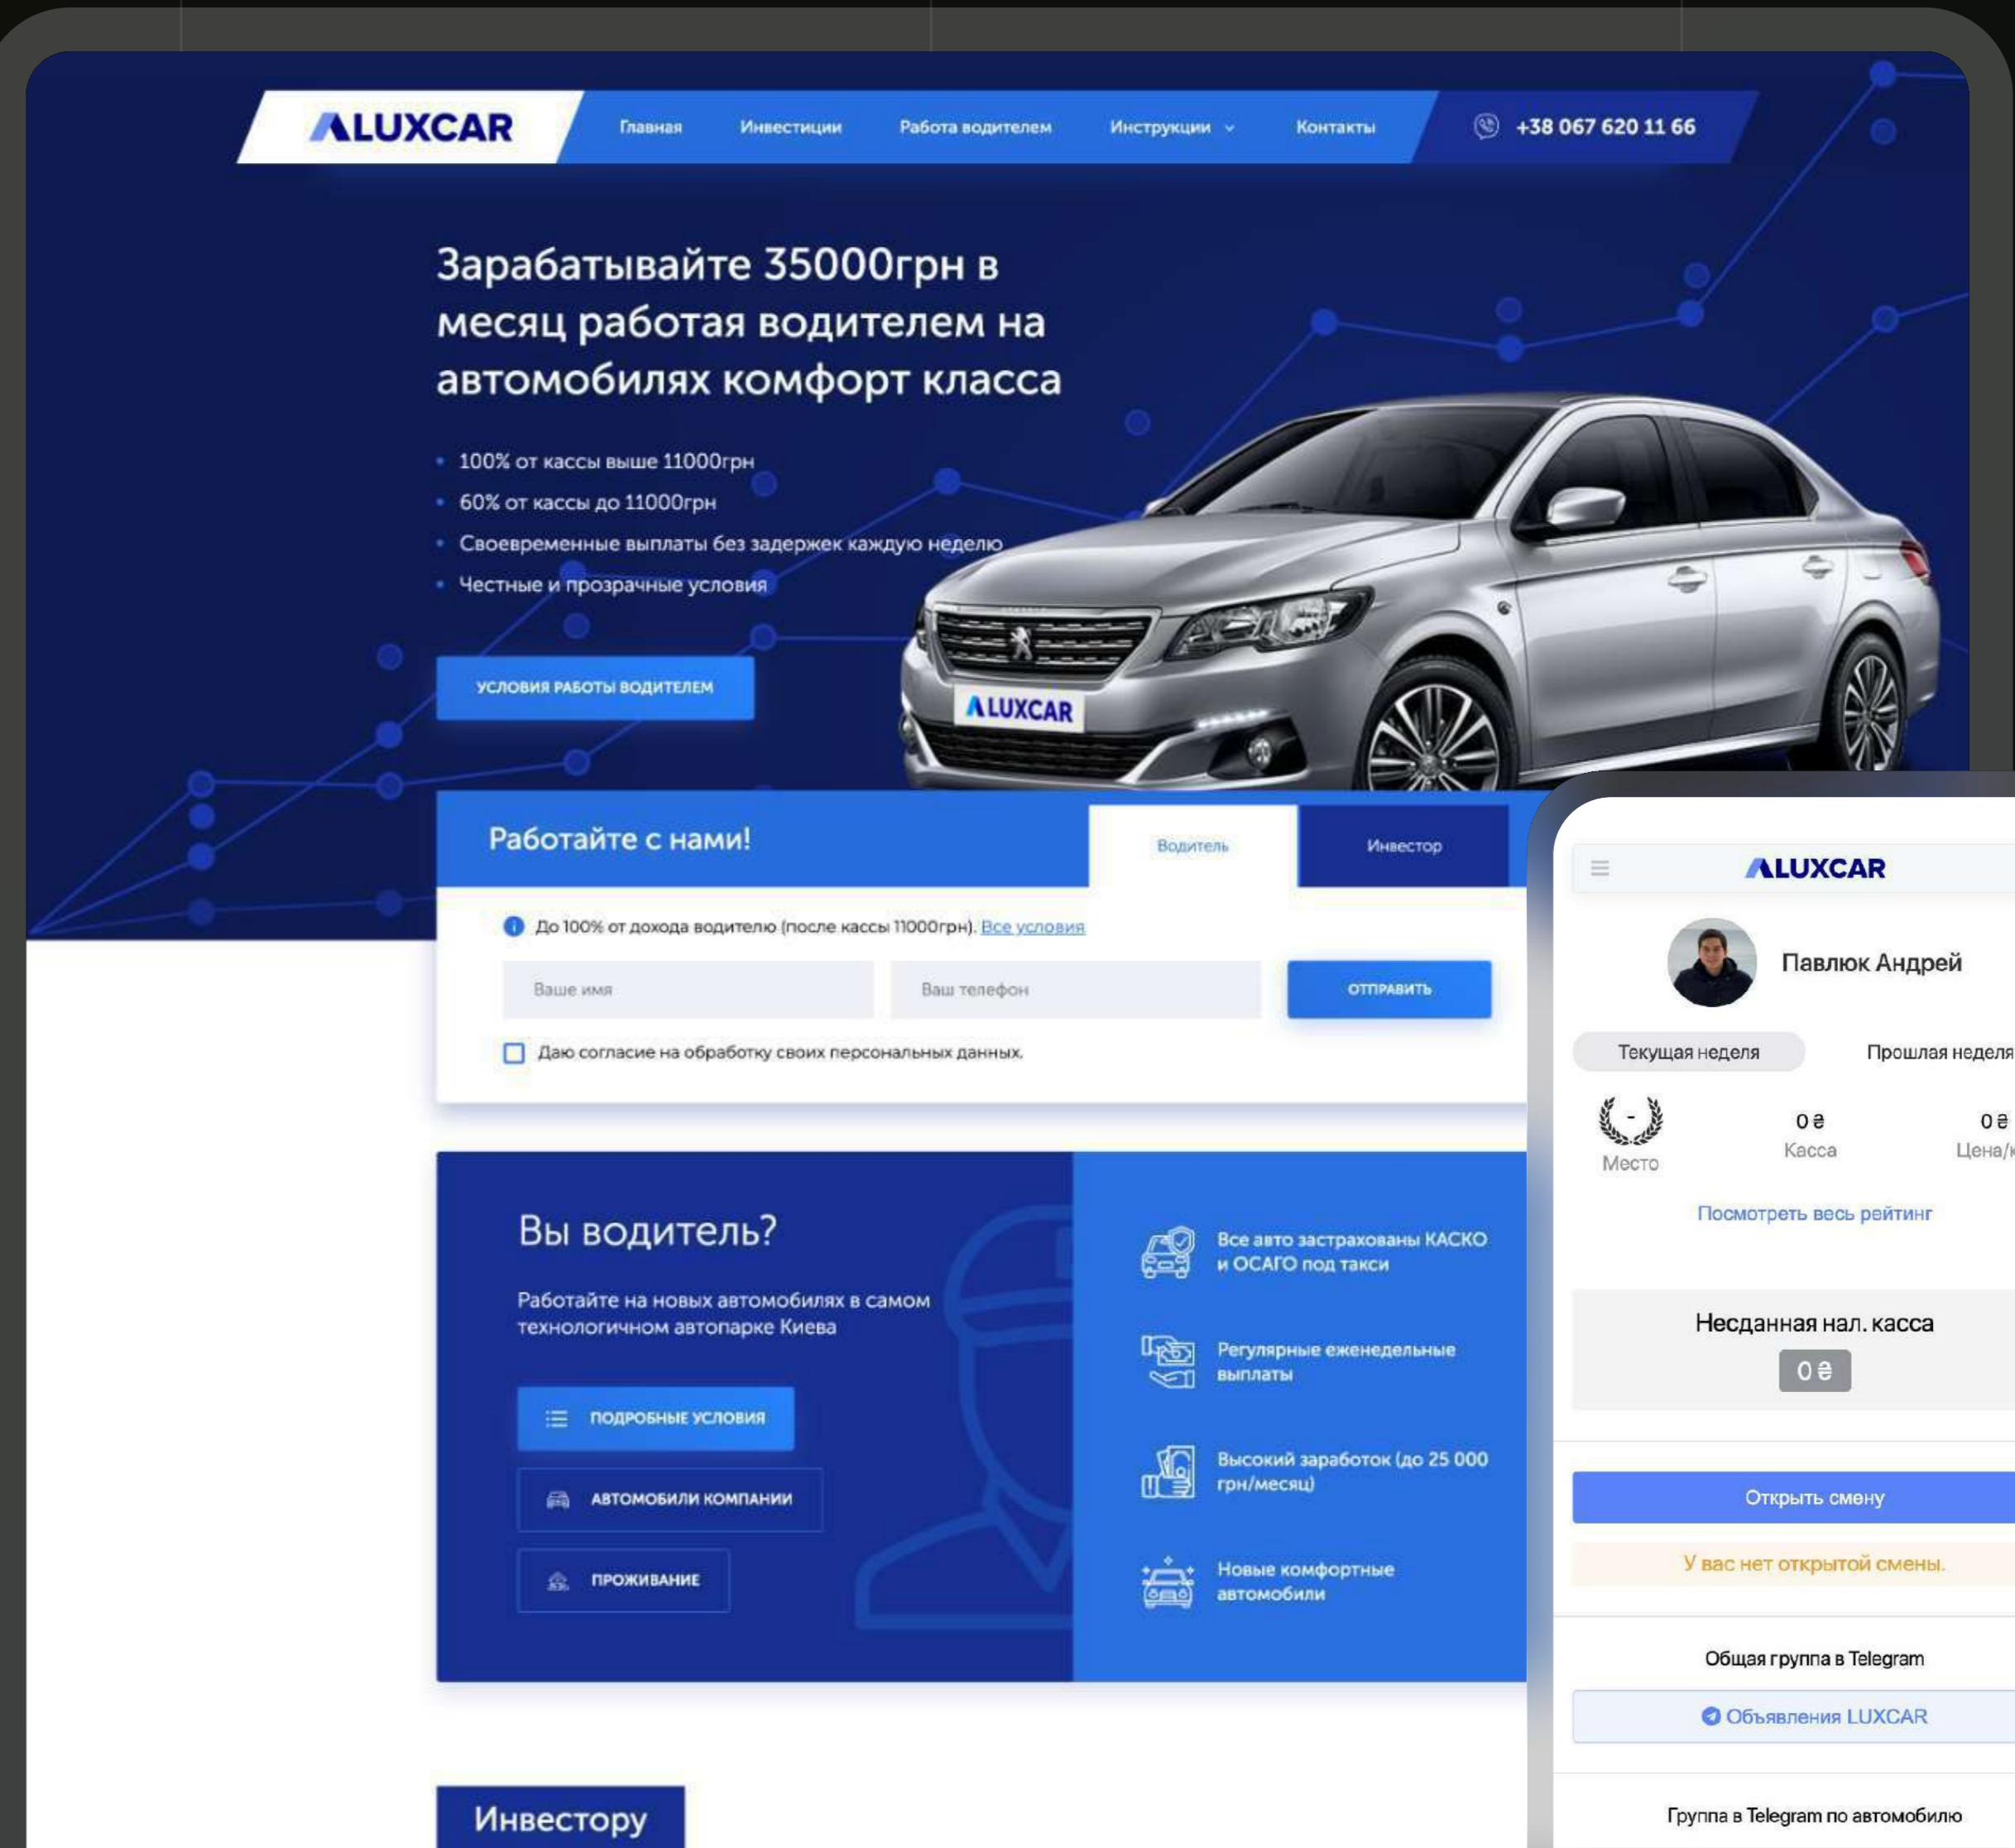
ALUXCAR

Главная Инвестиции Работа водителем Инструкции Контакты

+38 067 620 11 66

Зарабатывайте 35000грн в месяц работая водителем на автомобилях комфорт класса

- 100% от кассы выше 11000грн
- 60% от кассы до 11000грн
- Своевременные выплаты без задержек каждую неделю
- Честные и прозрачные условия

УСЛОВИЯ РАБОТЫ ВОДИТЕЛЕМ

ALUXCAR

Работайте с нами!

Водитель Инвестор

До 100% от дохода водителю (после кассы 11000грн). Все условия

Ваше имя Ваш телефон ОТПРАВИТЬ

Даю согласие на обработку своих персональных данных.

Вы водитель?

Работайте на новых автомобилях в самом технологичном автопарке Киева

ПОДРОБНЫЕ УСЛОВИЯ

АВТОМОБИЛИ КОМПАНИИ

ПРОЖИВАНИЕ

Все авто застрахованы КАСКО и ОСАГО под такси

Регулярные еженедельные выплаты

Высокий заработок (до 25 000 грн/месяц)

Новые комфортные автомобили

Инвестору

ALUXCAR

Павлюк Андрей

Текущая неделя Прошлая неделя

- Место

0 ₴ Касса

0 ₴ Цена/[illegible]

Посмотреть весь рейтинг

Несданная нал. касса

0 ₴

Открыть смену

У вас нет открытой смены.

Общая группа в Telegram

Объявления LUXCAR

Группа в Telegram по автомобилю